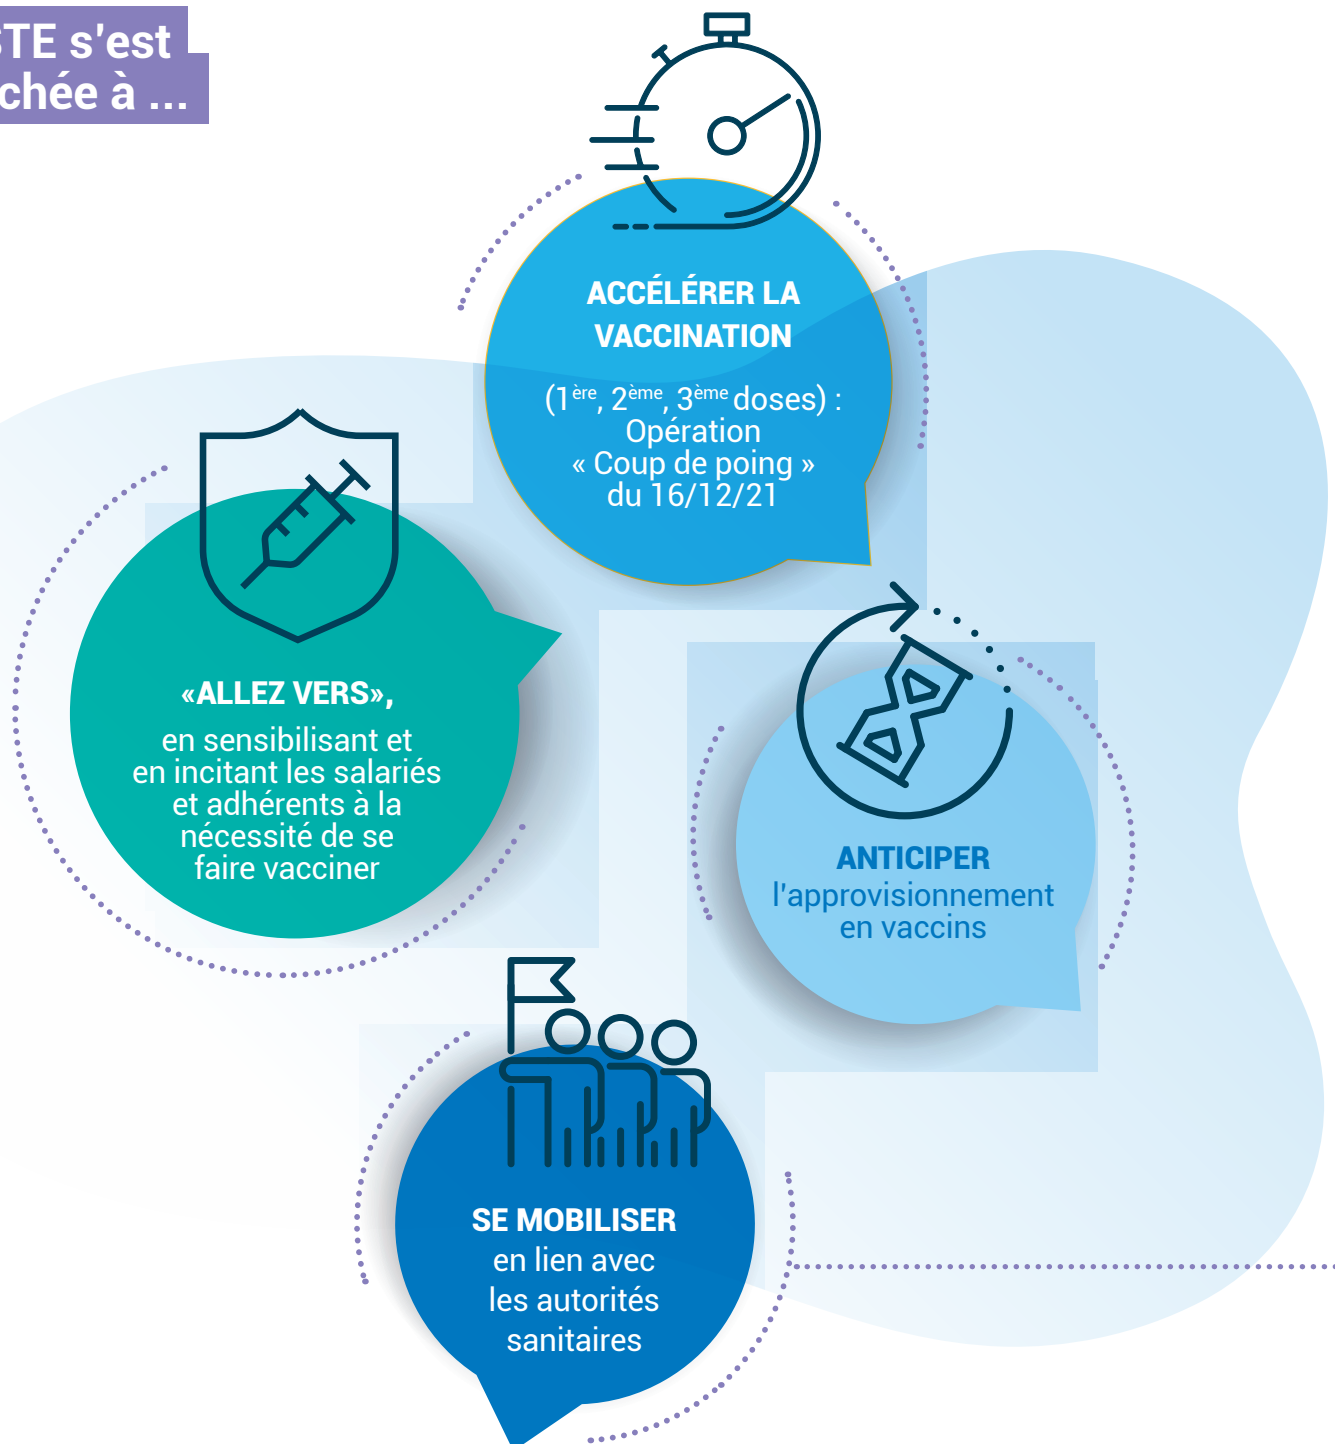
TE s'est
chée à ...

ACCÉLÉRER LA VACCINATION

($1^{ère}$, $2^{ème}$, $3^{ème}$ doses) : Opération « Coup de poing » du 16/12/21

«ALLEZ VERS»,

en sensibilisant et en incitant les salariés et adhérents à la nécessité de se faire vacciner

ANTICIPER l'approvisionnement en vaccins

SE MOBILISER en lien avec les autorités sanitaires